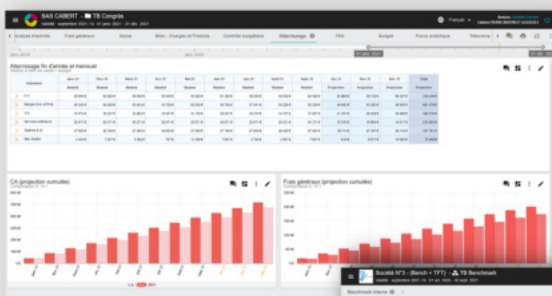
SAS CABERT · TB Congrès

Français

Analyse d'activité · Frais généraux · Social · Bilan - Charges et Produits · Contrôle budgétaire · Atterrissage · TRS · Budget · Focus analytique · Trésorerie

Atterrissage fin d'année et mensuel

Indicateur

CA · Marge brute · EBE · Services extérieurs · Salaires & ch. · Rés. Exploit.

CA (projection cumulée)

Frais généraux (projection cumulée)

Société N°3 - (Bench + TFT) · TB Benchmark

Benchmark interne